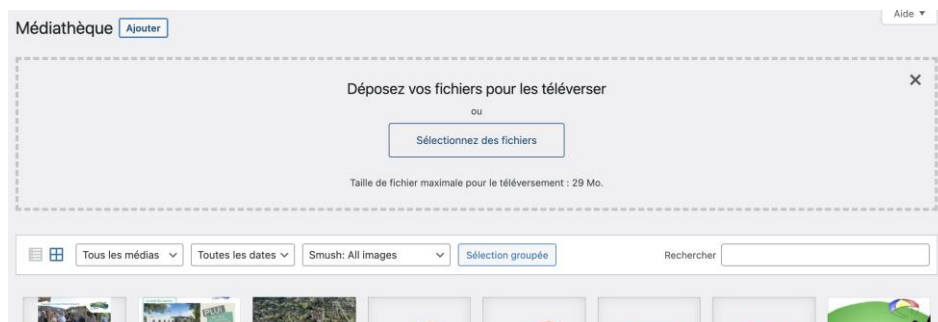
Médiathèque Ajouter

Aide ▼

Déposez vos fichiers pour les téléverser

ou

Sélectionnez des fichiers

Taille de fichier maximale pour le téléversement : 29 Mo.

Tous les médias

Toutes les dates

Smush: All images

Sélection groupée

Rechercher